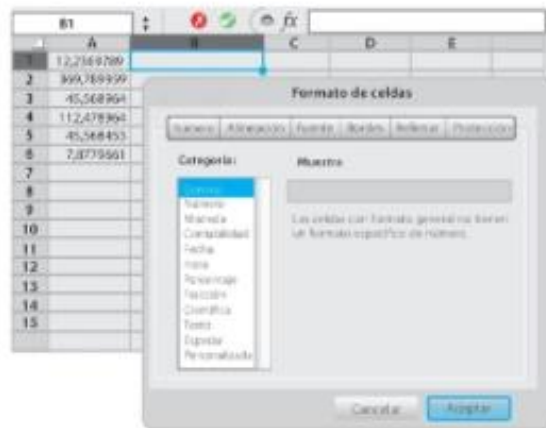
B1

$f x$

| | A | B | C | D | E |
|---|---|---|---|---|---|
| 1 | 12,2569789 | | | | |
| 2 | 369,789999 | | | | |
| 3 | 45,568964 | | | | |
| 4 | 112,478964 | | | | |
| 5 | 45,368453 | | | | |
| 6 | 7,8779661 | | | | |
| 7 | | | | | |
| 8 | | | | | |
| 9 | | | | | |
| 10 | | | | | |
| 11 | | | | | |
| 12 | | | | | |
| 13 | | | | | |
| 14 | | | | | |
| 15 | | | | | |

Formato de celdas

Número | Alineación | Fuente | Bordes | Rellenar | Protección

Categoría:

General
Número
Moneda
Contabilidad
Fecha
Hora
Porcentaje
Fracción
Científica
Texto
Especial
Personalizada

Muestra

Las celdas con formato general no tienen un formato específico de número.

Cancelar

Aceptar